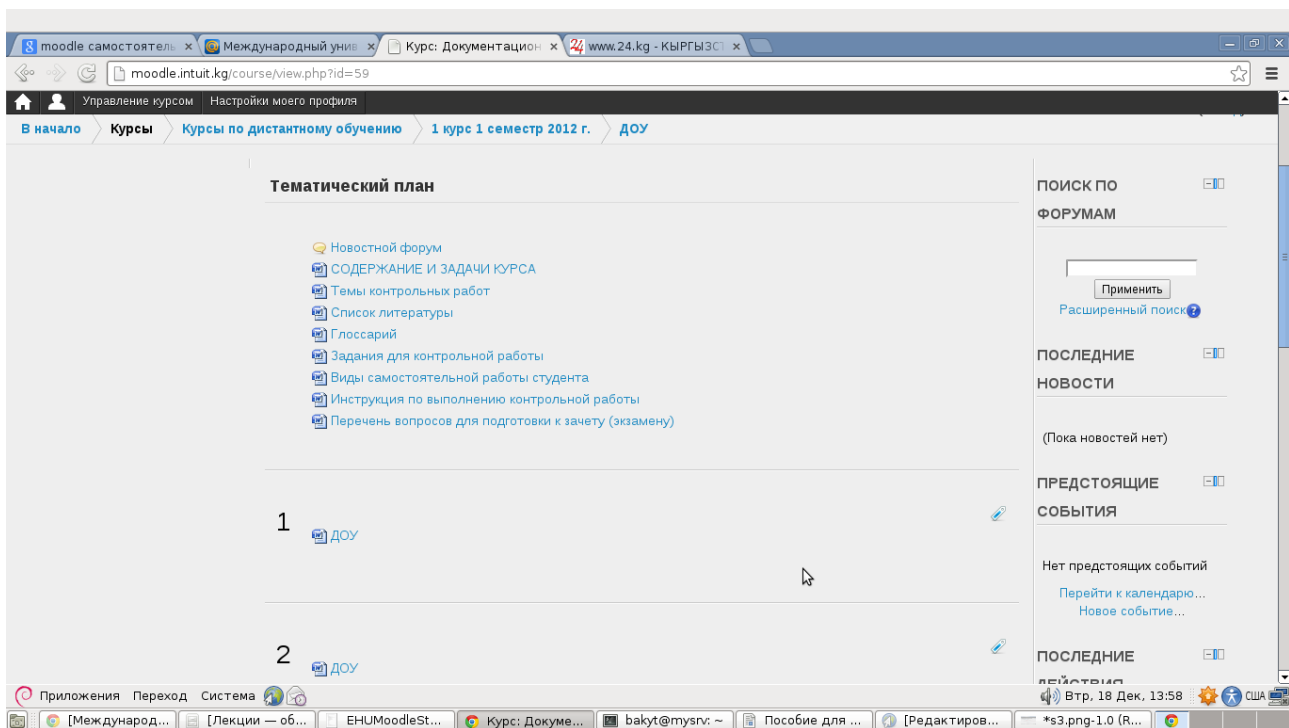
moodle самостоятель × Международный унив × Курс: Документацион × www.24.kg - КЫРГЫЗСТ ×

moodle.intuit.kg/course/view.php?id=59

Управление курсом Настройки моего профиля

В начало Курсы Курсы по дистантному обучению 1 курс 1 семестр 2012 г. ДОУ

Тематический план

Новостной форум
СОДЕРЖАНИЕ И ЗАДАЧИ КУРСА
Темы контрольных работ
Список литературы
Глоссарий
Задания для контрольной работы
Виды самостоятельной работы студента
Инструкция по выполнению контрольной работы
Перечень вопросов для подготовки к зачету (экзамену)

1
ДОУ

2
ДОУ

ПОИСК ПО ФОРУМАМ

Применить
Расширенный поиск

ПОСЛЕДНИЕ НОВОСТИ

(Пока новостей нет)

ПРЕДСТОЯЩИЕ СОБЫТИЯ

Нет предстоящих событий
Перейти к календарю...
Новое событие...

ПОСЛЕДНИЕ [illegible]

Приложения Переход Система

Втр, 18 Дек, 13:58 США

[Международ... [Лекции — об... EHUMoodleSt... Курс: Докуме... bakyt@mysrv: ~ Пособие для ... [Редактиров... *s3.png-1.0 (R...